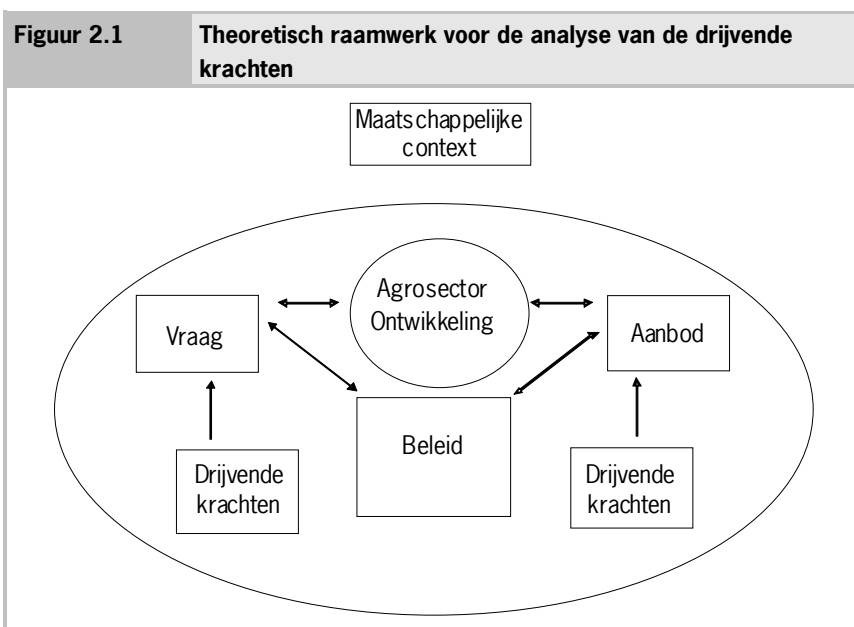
| Figuur 2.1 | Theoretisch raamwerk voor de analyse van de drijvende krachten |
|---|---|

Maatschappelijke context

Agrosector Ontwikkeling

Vraag

Aanbod

Beleid

Drijvende krachten

Drijvende krachten